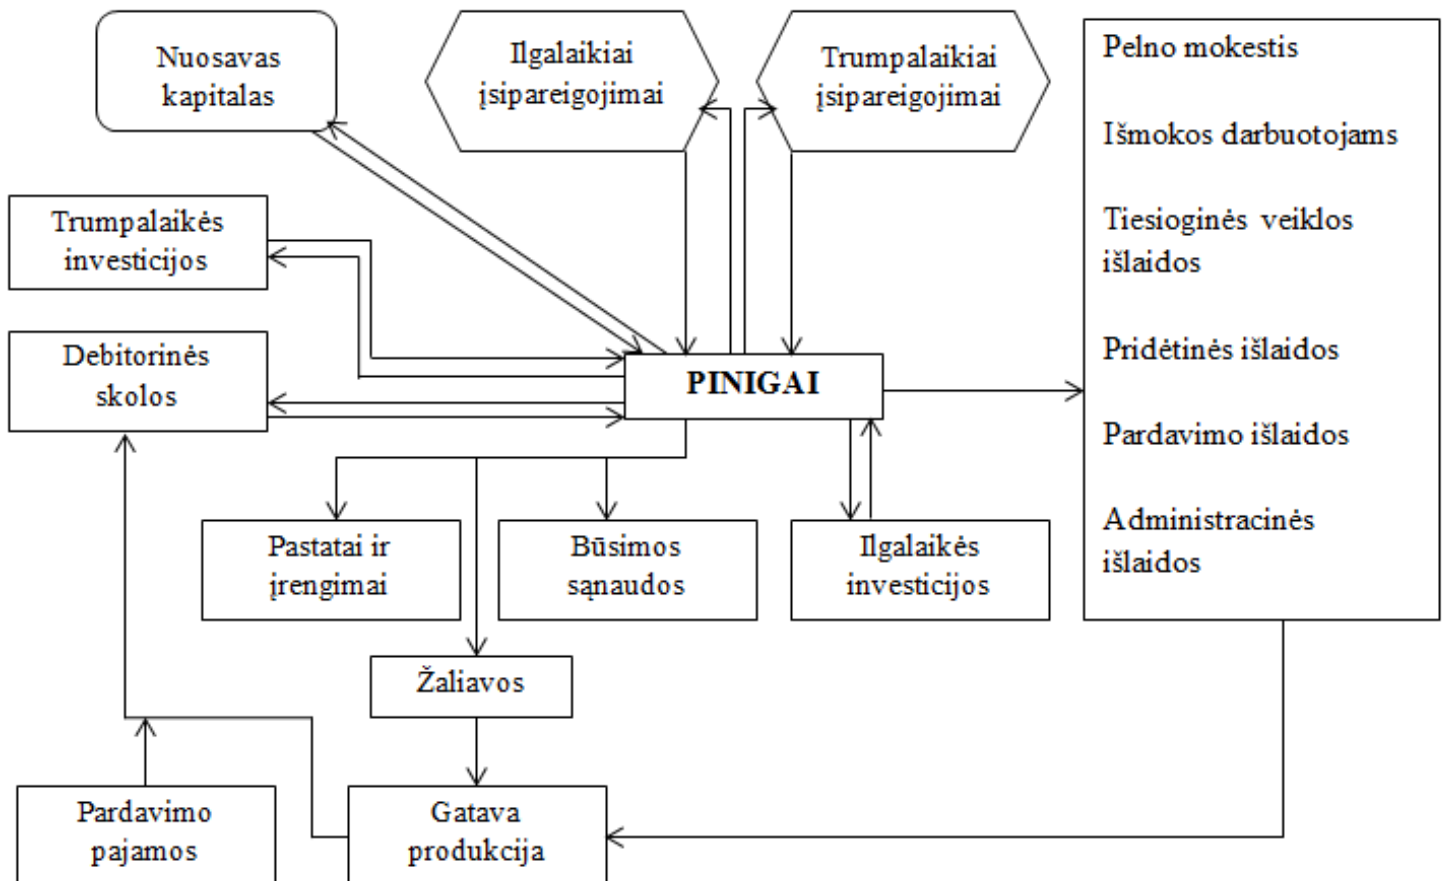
Nuosavas kapitalas

Ilgalaikiai įsipareigojimai

Trumpalaikiai įsipareigojimai

Pelno mokestis

Išmokos darbuotojams

Tiesioginės veiklos išlaidos

Pridėtinės išlaidos

Pardavimo išlaidos

Administracinės išlaidos

Trumpalaikės investicijos

Debitorinės skolos

PINIGAI

Pastatai ir įrengimai

Būsimos sąnaudos

Ilgalaikės investicijos

Žaliavos

Pardavimo pajamos

Gatava produkcija